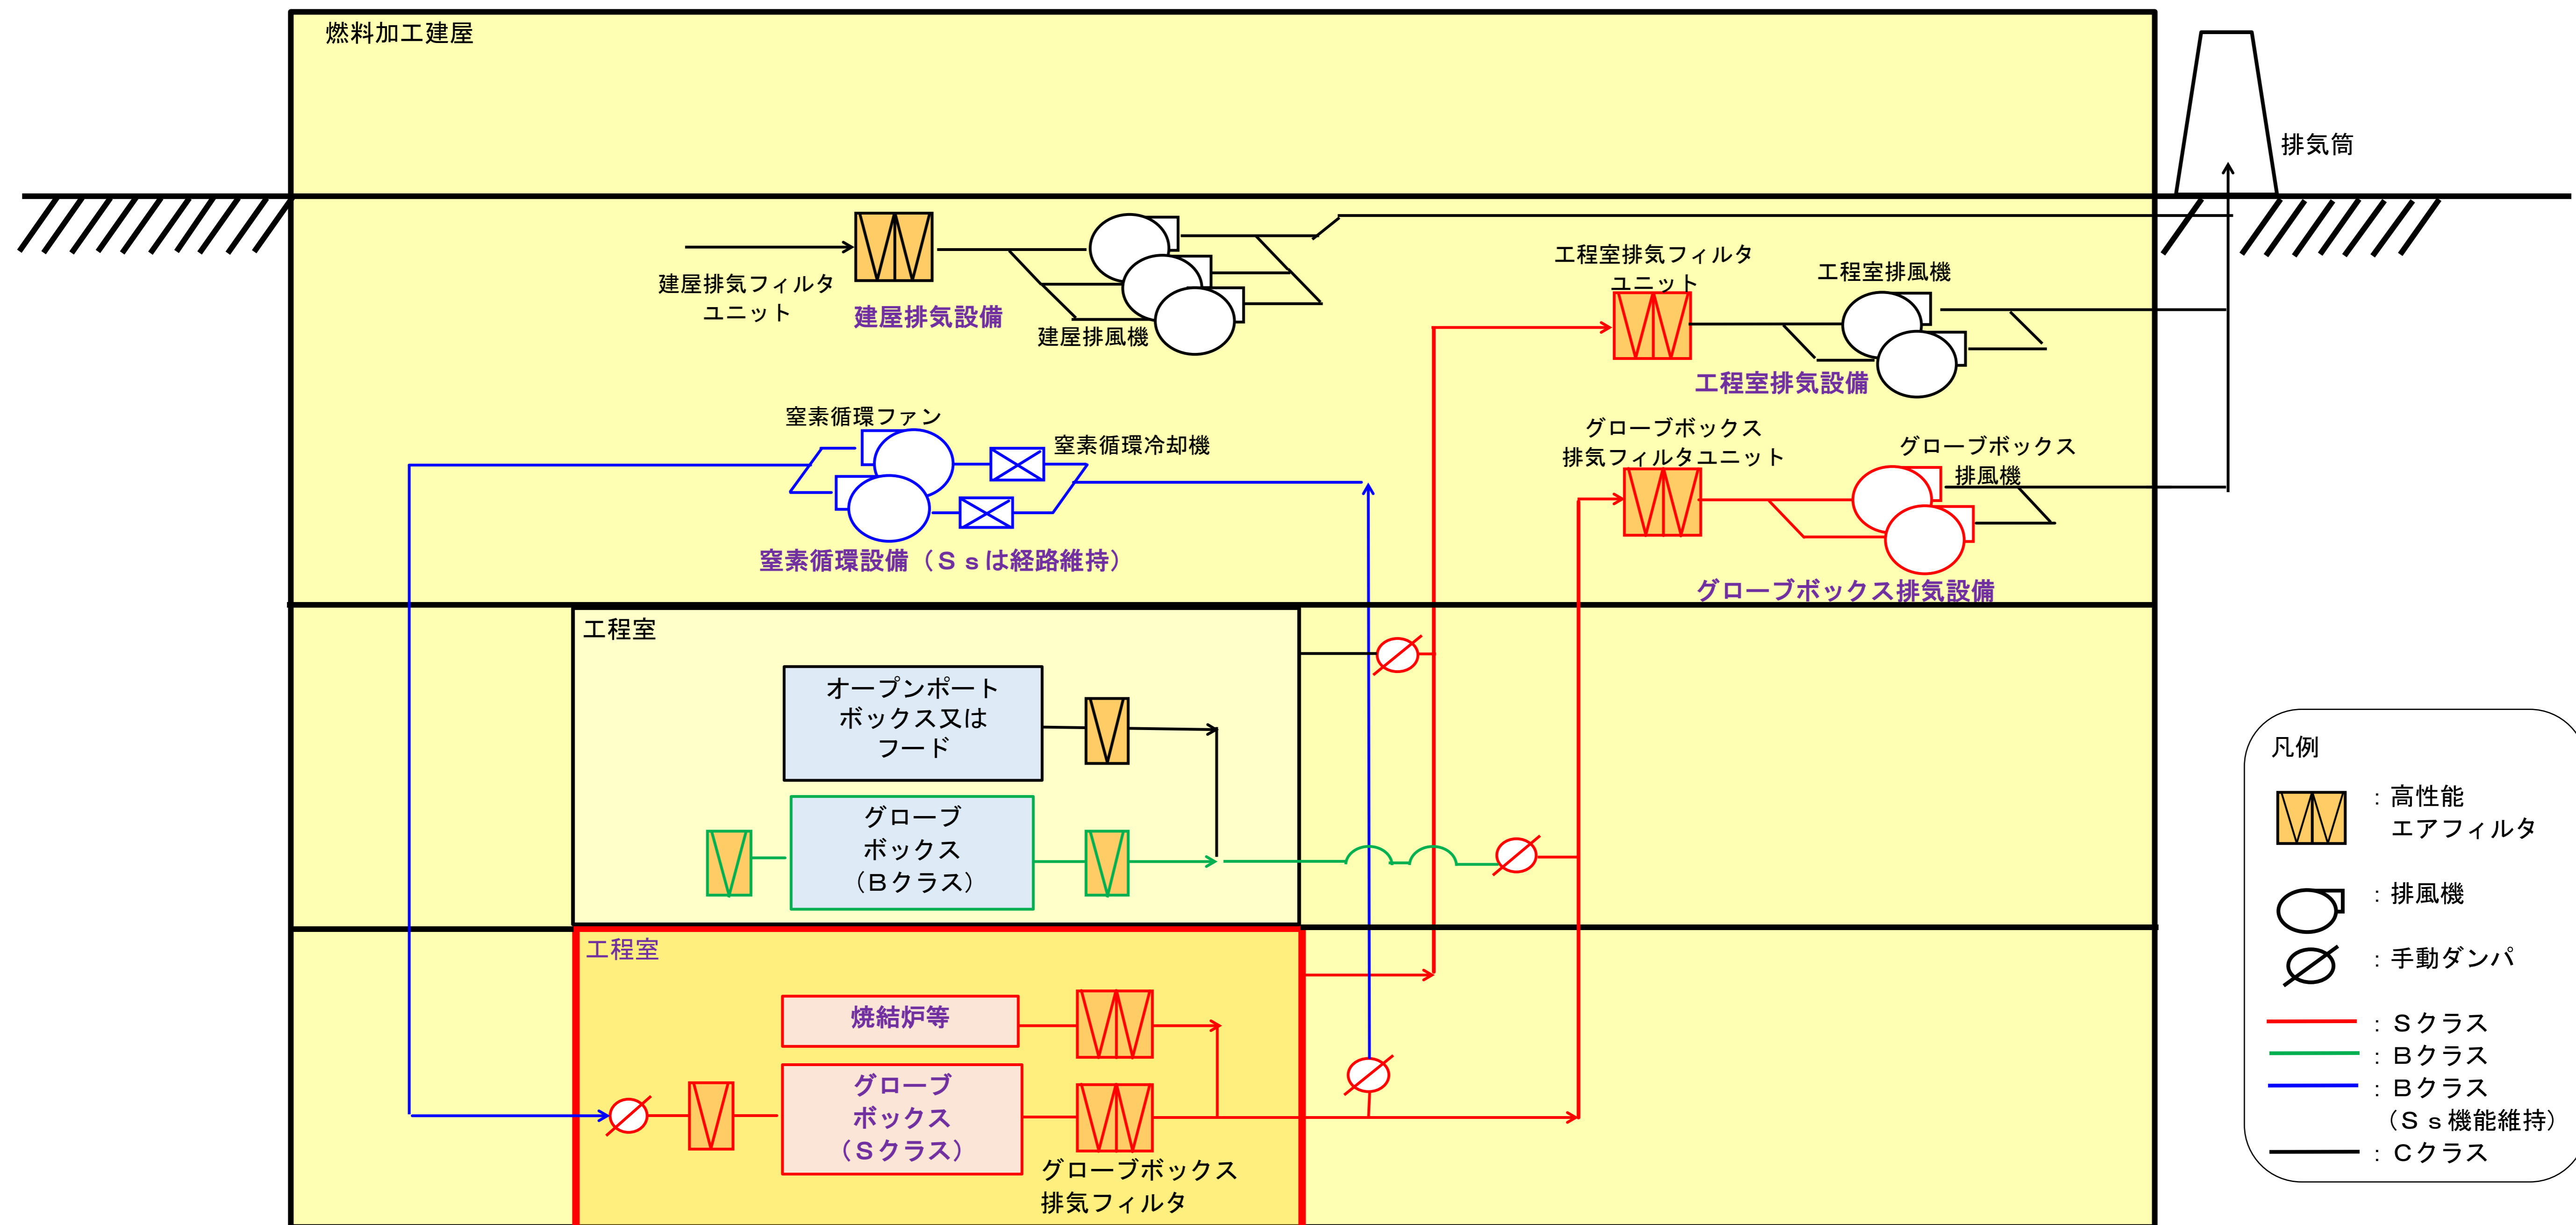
燃料加工建屋

排気筒

建屋排気フィルタユニット

建屋排気設備

建屋排風機

工程室排気フィルタユニット

工程室排風機

工程室排気設備

窒素循環ファン

窒素循環冷却機

窒素循環設備（Ｓｓは経路維持）

グローブボックス排気フィルタユニット

グローブボックス排風機

グローブボックス排気設備

工程室

オープンポートボックス又はフード

グローブボックス（Ｂクラス）

工程室

焼結炉等

グローブボックス（Ｓクラス）

グローブボックス排気フィルタ

凡例

：高性能エアフィルタ

：排風機

：手動ダンパ

：Ｓクラス

：Ｂクラス

：Ｂクラス（Ｓｓ機能維持）

：Ｃクラス